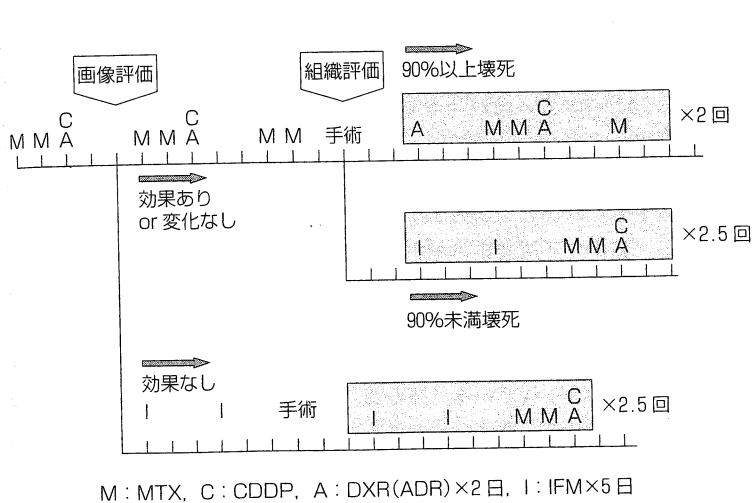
画像評価

組織評価

90%以上壊死

M M C A   M M C A   M M 手術   A M M C A M ×2 回

効果あり or 変化なし

I I M M C A ×2.5 回

90%未満壊死

効果なし

I I 手術 I I M M C A ×2.5 回

M：MTX，C：CDDP，A：DXR(ADR)×2 日，I：IFM×5 日